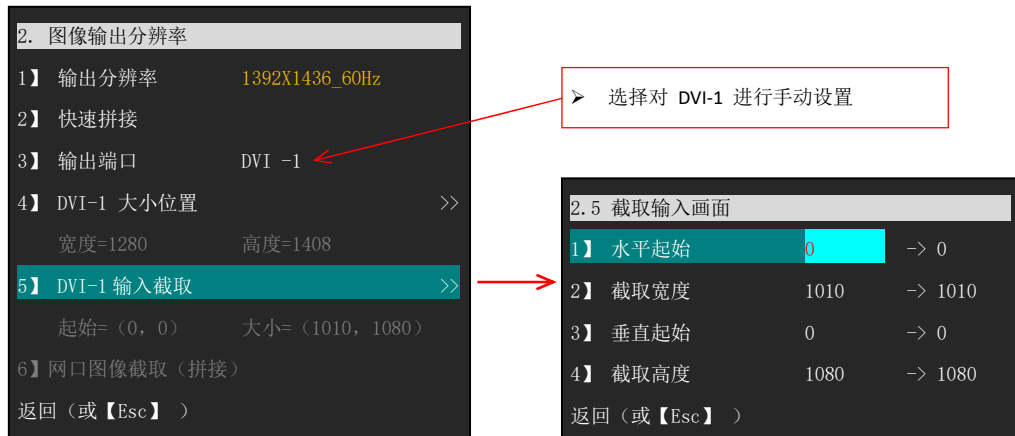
2. 图像输出分辨率

1】 输出分辨率 1392X1436_60Hz

2】 快速拼接

3】 输出端口 DVI -1

4】 DVI-1 大小位置 >>

宽度=1280 高度=1408

5】 DVI-1 输入截取 >>

起始=（0，0） 大小=（1010，1080）

6】网口图像截取（拼接）

返回（或【Esc】 ）

➢ 选择对 DVI-1 进行手动设置

2.5 截取输入画面

1】 水平起始 0 -> 0

2】 截取宽度 1010 -> 1010

3】 垂直起始 0 -> 0

4】 截取高度 1080 -> 1080

返回（或【Esc】 ）